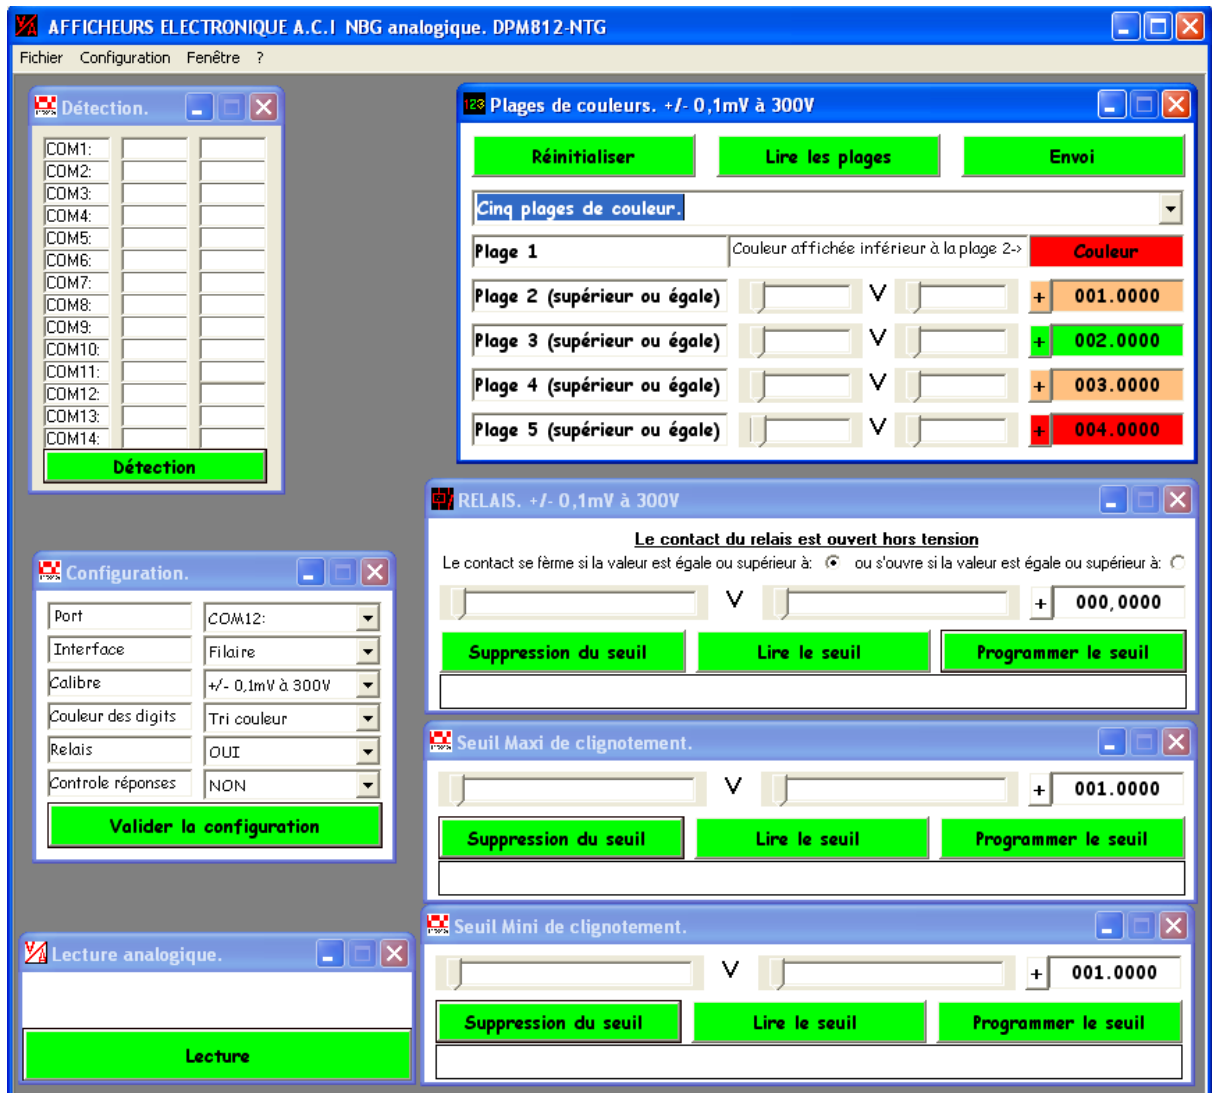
AFFICHEURS ELECTRONIQUE A.C.I NBG analogique. DPM812-NTG

Fichier Configuration Fenêtre ?

Détection.

COM1:
COM2:
COM3:
COM4:
COM5:
COM6:
COM7:
COM8:
COM9:
COM10:
COM11:
COM12:
COM13:
COM14:

Détection

Plages de couleurs. +/- 0,1mV à 300V

Réinitialiser Lire les plages Envoi

Cinq plages de couleur.

| | | |
|---|---|---|
| Plage 1 | Couleur affichée inférieur à la plage 2-> | Couleur |
| Plage 2 (supérieur ou égale) | V | + 001.0000 |
| Plage 3 (supérieur ou égale) | V | + 002.0000 |
| Plage 4 (supérieur ou égale) | V | + 003.0000 |
| Plage 5 (supérieur ou égale) | V | + 004.0000 |

RELAIS. +/- 0,1mV à 300V

Le contact du relais est ouvert hors tension

Le contact se fèrme si la valeur est égale ou supérieur à: ou s'ouvre si la valeur est égale ou supérieur à:

V + 000,0000

Suppression du seuil Lire le seuil Programmer le seuil

Configuration.

| | |
|---|---|
| Port | COM12: |
| Interface | Filaire |
| Calibre | +/- 0,1mV à 300V |
| Couleur des digits | Tri couleur |
| Relais | OUI |
| Controle réponses | NON |

Valider la configuration

Seuil Maxi de clignotement.

V + 001.0000

Suppression du seuil Lire le seuil Programmer le seuil

Seuil Mini de clignotement.

V + 001.0000

Suppression du seuil Lire le seuil Programmer le seuil

Lecture analogique.

Lecture